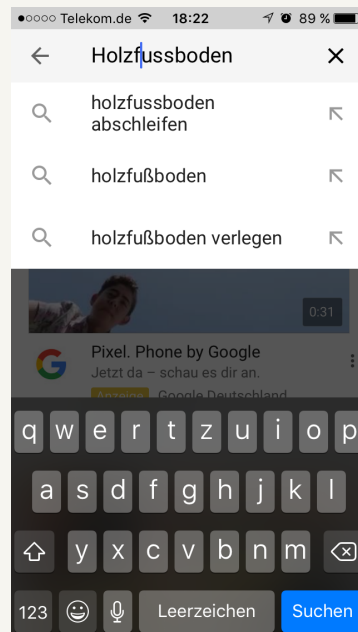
●○○○○ Telekom.de 18:22 89 %

Holzfussboden

holzfussboden abschleifen

holzfußboden

holzfußboden verlegen

0:31

Pixel. Phone by Google
Jetzt da – schau es dir an.
Anzeige Google Deutschland

q w e r t z u i o p
a s d f g h j k l
y x c v b n m
123 Leerzeichen Suchen